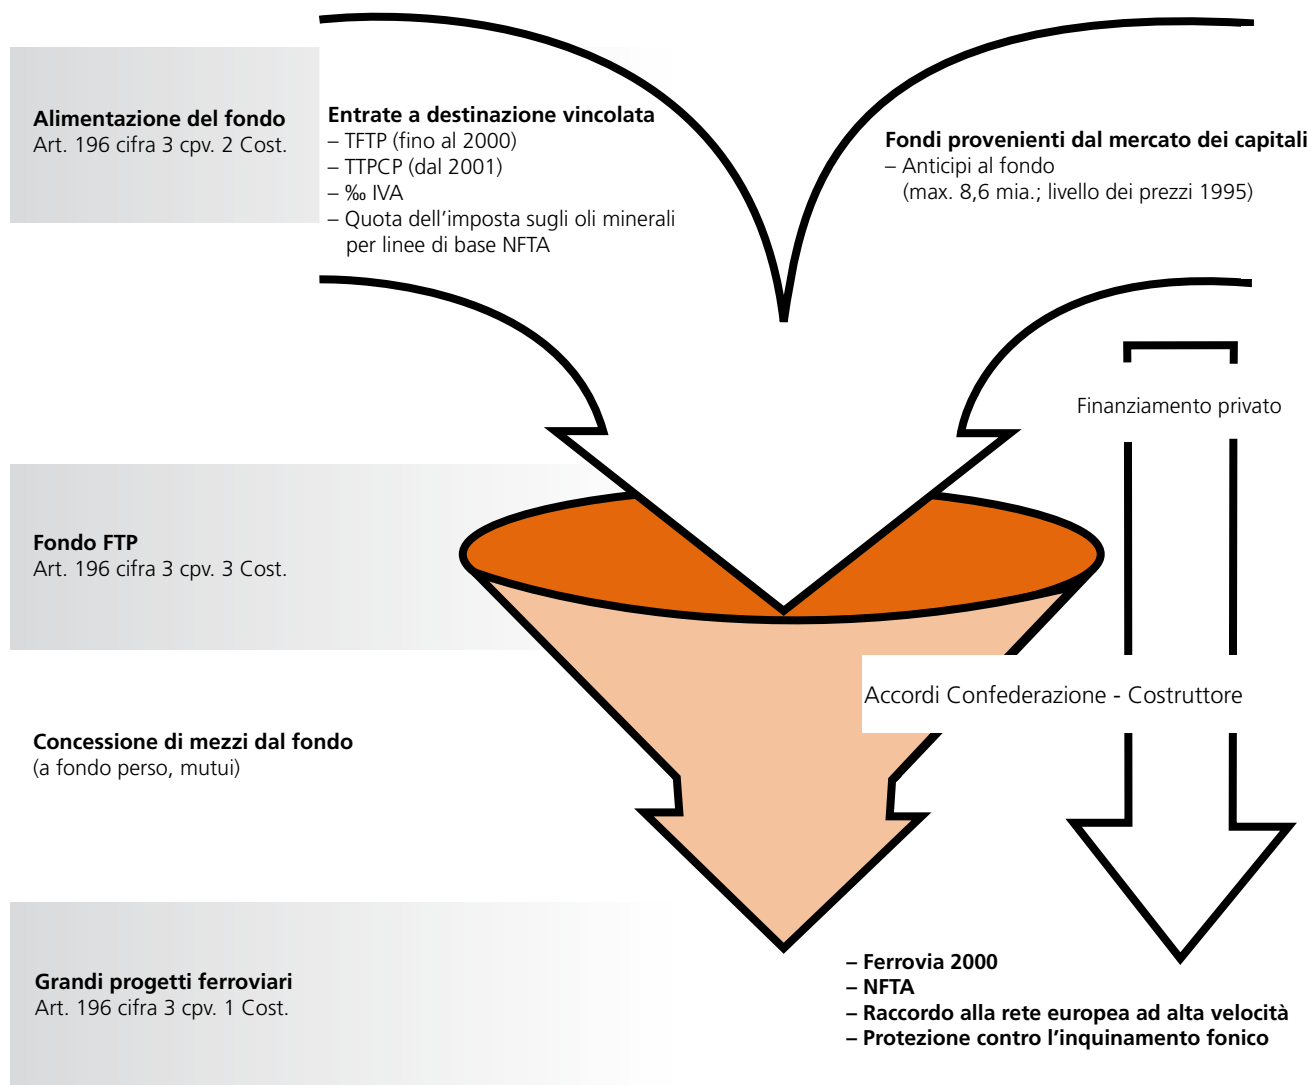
**Alimentazione del fondo**
Art. 196 cifra 3 cpv. 2 Cost.

**Entrate a destinazione vincolata**
– TFTP (fino al 2000)
– TTPCP (dal 2001)
– ‰ IVA
– Quota dell'imposta sugli oli minerali per linee di base NFTA

**Fondi provenienti dal mercato dei capitali**
– Anticipi al fondo (max. 8,6 mia.; livello dei prezzi 1995)

Finanziamento privato

**Fondo FTP**
Art. 196 cifra 3 cpv. 3 Cost.

Accordi Confederazione - Costruttore

**Concessione di mezzi dal fondo**
(a fondo perso, mutui)

**Grandi progetti ferroviari**
Art. 196 cifra 3 cpv. 1 Cost.

**– Ferrovia 2000**
**– NFTA**
**– Raccordo alla rete europea ad alta velocità**
**– Protezione contro l'inquinamento fonico**